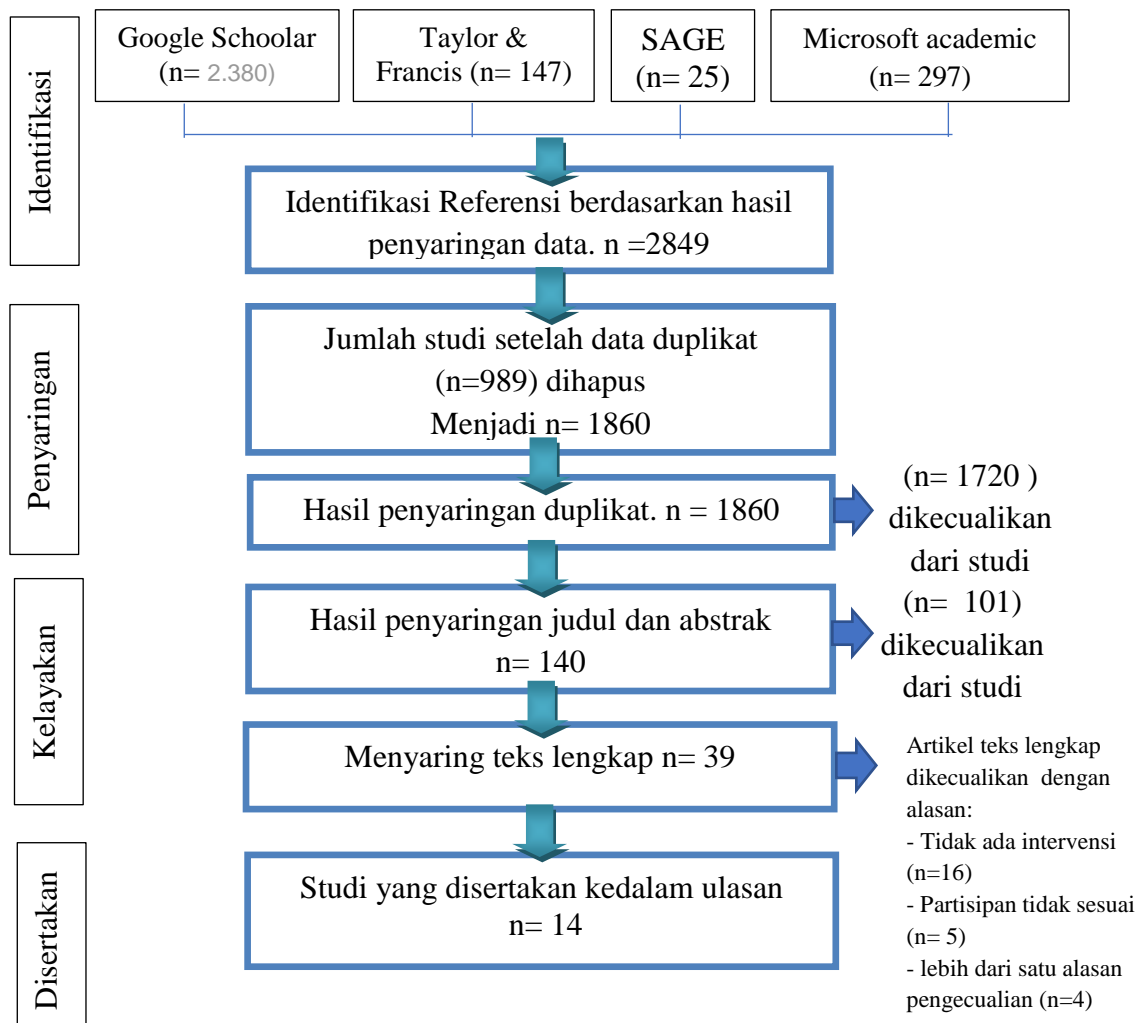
Identifikasi

Google Schoolar (n= 2.380)

Taylor & Francis (n= 147)

SAGE (n= 25)

Microsoft academic (n= 297)

Identifikasi Referensi berdasarkan hasil penyaringan data. n =2849

Penyaringan

Jumlah studi setelah data duplikat (n=989) dihapus Menjadi n= 1860

Hasil penyaringan duplikat. n = 1860

(n= 1720 ) dikecualikan dari studi

Kelayakan

Hasil penyaringan judul dan abstrak n= 140

(n= 101) dikecualikan dari studi

Menyaring teks lengkap n= 39

Artikel teks lengkap dikecualikan dengan alasan:
- Tidak ada intervensi (n=16)
- Partisipan tidak sesuai (n= 5)
- lebih dari satu alasan pengecualian (n=4)

Disertakan

Studi yang disertakan kedalam ulasan n= 14